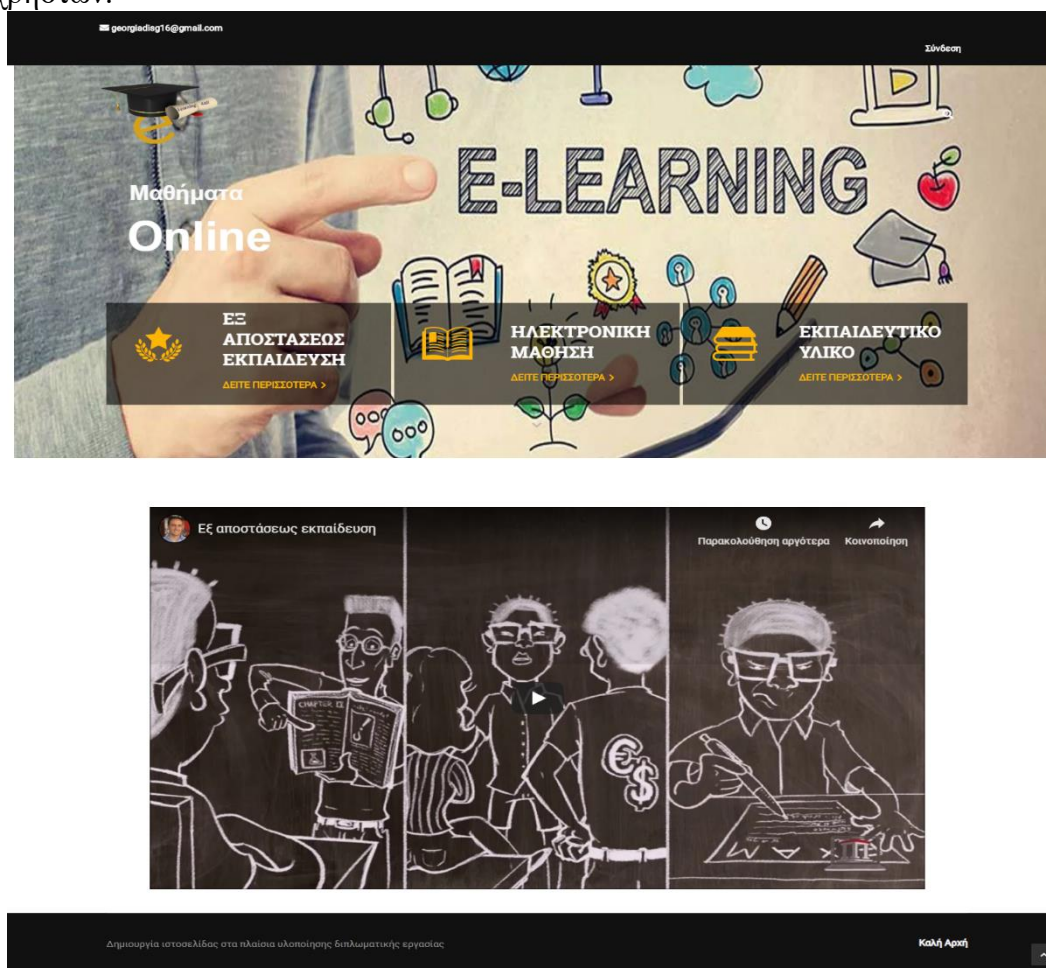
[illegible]

georgiadisg16@gmail.com

Σύνδεση

Μαθήματα
Online

E-LEARNING

ΕΞ ΑΠΟΣΤΑΣΕΩΣ ΕΚΠΑΙΔΕΥΣΗ
ΔΕΙΤΕ ΠΕΡΙΣΣΟΤΕΡΑ >

ΗΛΕΚΤΡΟΝΙΚΗ ΜΑΘΗΣΗ
ΔΕΙΤΕ ΠΕΡΙΣΣΟΤΕΡΑ >

ΕΚΠΑΙΔΕΥΤΙΚΟ ΥΛΙΚΟ
ΔΕΙΤΕ ΠΕΡΙΣΣΟΤΕΡΑ >

Εξ αποστάσεως εκπαίδευση

Παρακολούθηση αργότερα

Κοινοποίηση

CHAPTER IX

Δημιουργία ιστοσελίδας στα πλαίσια υλοποίησης διπλωματικής εργασίας

Καλή Αρχή